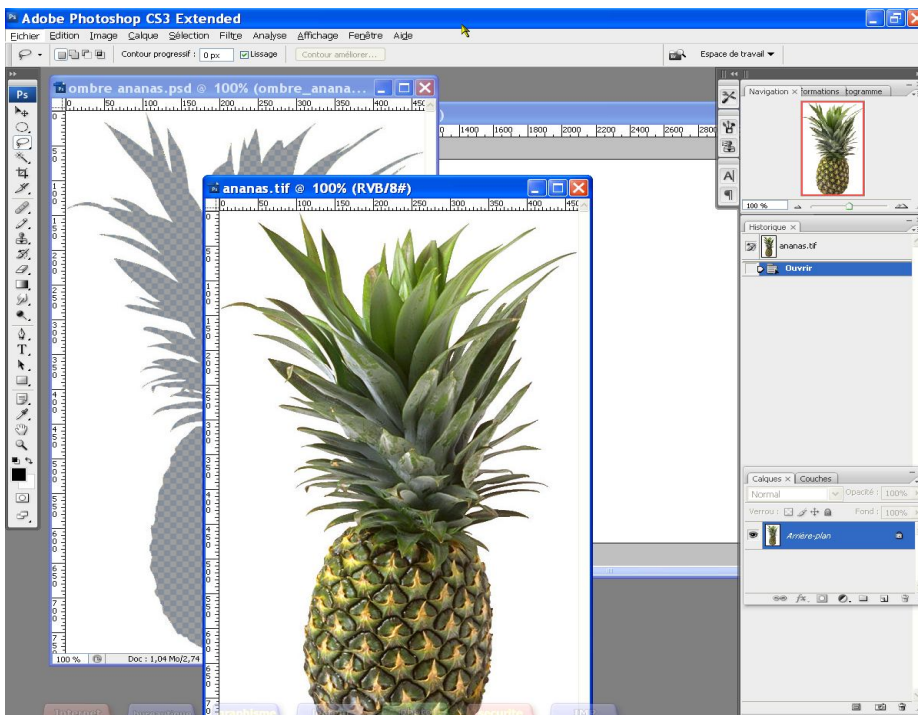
Adobe Photoshop CS3 Extended
Fichier Edition Image Calque Sélection Filtre Analyse Affichage Fenêtre Aide
Contour progressif : 0 px
Lissage
Contour amélioré...
Espace de travail
ombre ananas.psd @ 100% (ombre_anana...
ananas.tif @ 100% (RVB/8#)
0 50 100 150 200 250 300 350 400 450
1400 1600 1800 2000 2200 2400 2600 2800
100 %
Doc : 1,04 Mo/2,74
Navigation
formations
togramme
100 %
Historique
ananas.tif
Ouvrir
Calques
Couches
Normal
Opacité : 100%
Verrou :
Fond : 100%
Arrière-plan